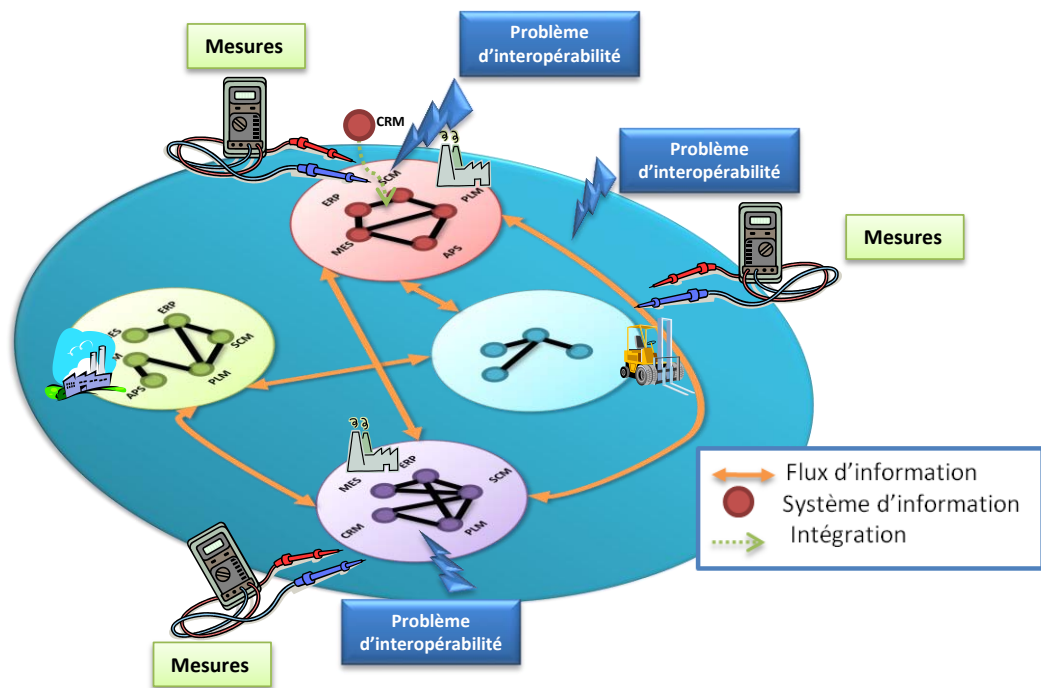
Mesures

Problème d'interopérabilité

CRM

ERP
SCM
MES
PLM
APS

Problème d'interopérabilité

Mesures

ES
ERP
SCM
M
PLM
APS

MES
ERP
SCM
CRM
PLM

Flux d'information
Système d'information
Intégration

Mesures

Problème d'interopérabilité